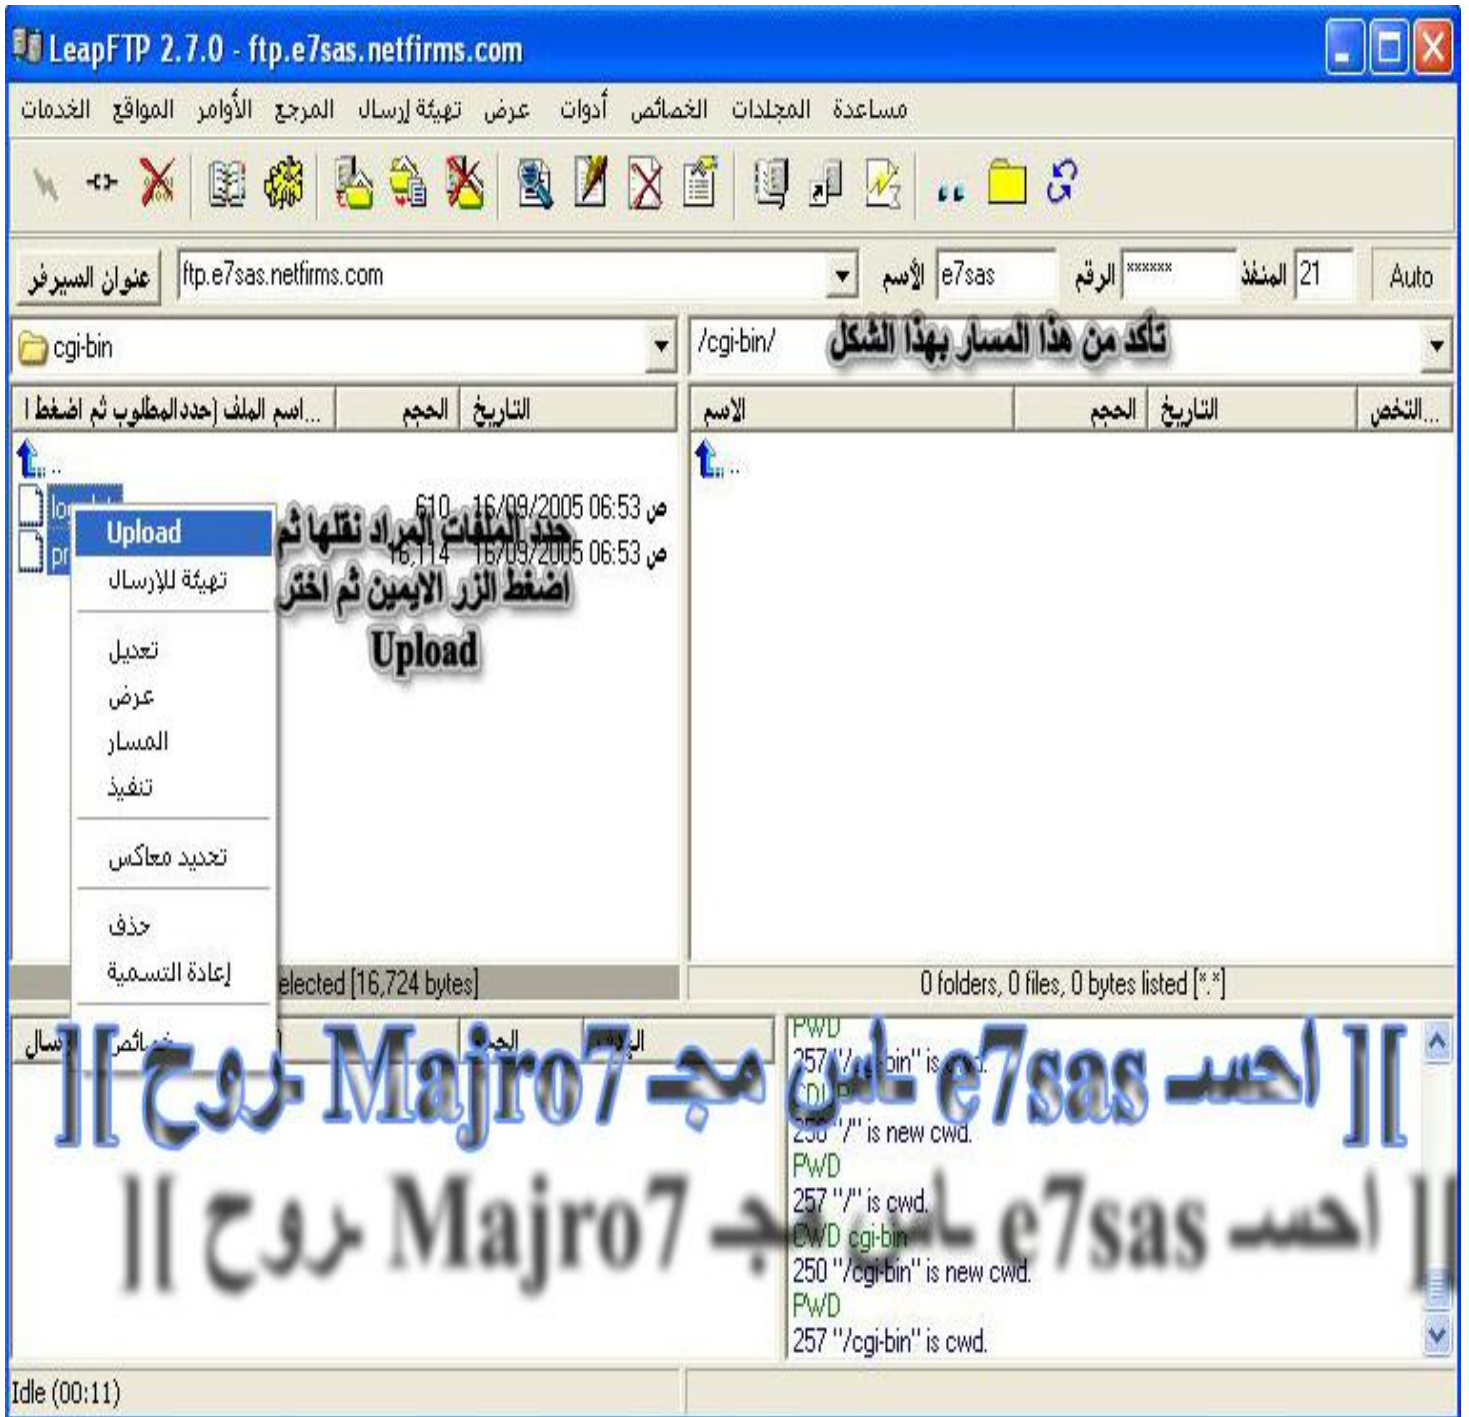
LeapFTP 2.7.0 - ftp.e7sas.netfirms.com

الخدمات المواقع الأوامر المرجع تهيئة إرسال عرض أدوات الخصائص المجلدات مساعدة

عنوان السيرفر ftp.e7sas.netfirms.com الأسم e7sas الرقم ****** المنفذ 21 Auto

cgi-bin

/cgi-bin/ تأكد من هذا المسار بهذا الشكل

اسم الملف (حدد المطلوب ثم اضغط ا... الحجم التاريخ

الاسم الحجم التاريخ التخص...

..

610 16/09/2005 06:53 ص
16,114 16/09/2005 06:53 ص

Upload
تهيئة للإرسال
تعديل
عرض
المسار
تنفيذ
تحديد معاكس
حذف
إعادة التسمية

حدد الملفات المراد نقلها ثم اضغط الزر الايمين ثم اختر Upload

elected [16,724 bytes]

0 folders, 0 files, 0 bytes listed [*.*]

PWD
257 "/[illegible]bin" is cwd.
CDUP
250 "/" is new cwd.
PWD
257 "/" is cwd.
CWD cgi-bin
250 "/cgi-bin" is new cwd.
PWD
257 "/cgi-bin" is cwd.

][ احسـ e7sas ـاس مجـ Majro7 ـروح ][

][ احسـ e7sas ـاس مجـ Majro7 ـروح ][

Idle (00:11)